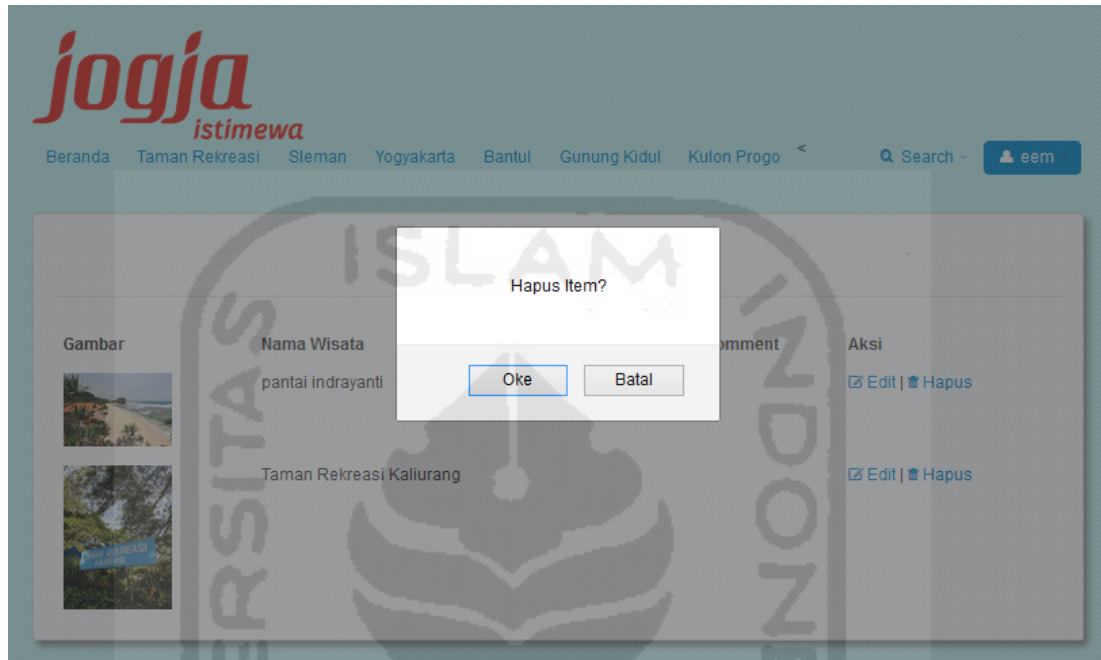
jogja
istimewa

Beranda Taman Rekreasi Sleman Yogyakarta Bantul Gunung Kidul Kulon Progo <

Search eem

ISLAM

Hapus Item?

Oke Batal

| Gambar | Nama Wisata | omment | Aksi |
|---|---|---|---|
| | pantai indrayanti | | Edit \| Hapus |
| | Taman Rekreasi Kaliurang | | Edit \| Hapus |

TAMAN REKREASI KALIURANG

RSITAS INDON